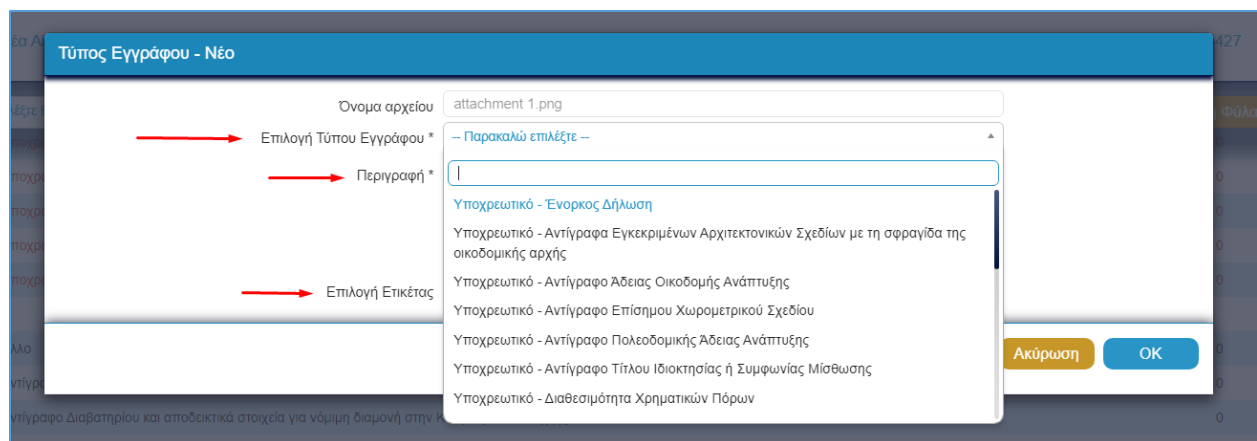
Τύπος Εγγράφου - Νέο

Όνομα αρχείου attachment 1.png

Επιλογή Τύπου Εγγράφου * -- Παρακαλώ επιλέξτε --

Περιγραφή *

Επιλογή Ετικέτας

Υποχρεωτικό - Ένορκος Δήλωση
Υποχρεωτικό - Αντίγραφα Εγκεκριμένων Αρχιτεκτονικών Σχεδίων με τη σφραγίδα της οικοδομικής αρχής
Υποχρεωτικό - Αντίγραφο Άδειας Οικοδομής Ανάπτυξης
Υποχρεωτικό - Αντίγραφο Επίσημου Χωρομετρικού Σχεδίου
Υποχρεωτικό - Αντίγραφο Πολεοδομικής Άδειας Ανάπτυξης
Υποχρεωτικό - Αντίγραφο Τίτλου Ιδιοκτησίας ή Συμφωνίας Μίσθωσης
Υποχρεωτικό - Διαθεσιμότητα Χρηματικών Πόρων

Ακύρωση OK

ντίγραφο Διαβατηρίου και αποδεικτικά στοιχεία για νόμιμη διαμονή στην Κ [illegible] 0